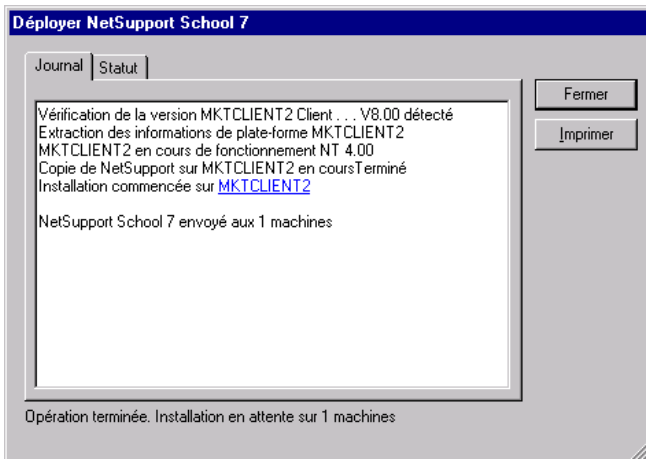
Déployer NetSupport School 7

Journal | Statut

Vérification de la version MKTCLIENT2 Client . . . V8.00 détecté
Extraction des informations de plate-forme MKTCLIENT2
MKTCLIENT2 en cours de fonctionnement NT 4.00
Copie de NetSupport sur MKTCLIENT2 en coursTerminé
Installation commencée sur MKTCLIENT2

NetSupport School 7 envoyé aux 1 machines

Fermer
Imprimer

Opération terminée. Installation en attente sur 1 machines